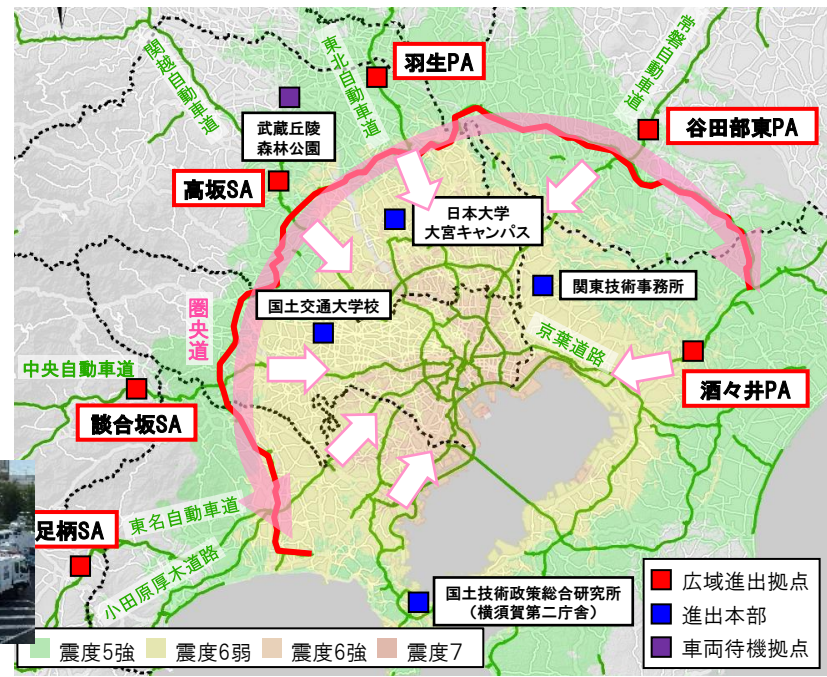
関越自動車道

東北自動車道

羽生PA

常磐自動車道

武蔵丘陵
森林公園

谷田部東PA

高坂SA

日本大学
大宮キャンパス

関東技術事務所

国土交通大学校

圏央道

京葉道路

中央自動車道

酒々井PA

談合坂SA

東名自動車道

足柄SA

小田原厚木道路

国土技術政策総合研究所
（横須賀第二庁舎）

広域進出拠点

進出本部

車両待機拠点

震度5強
震度6弱
震度6強
震度7